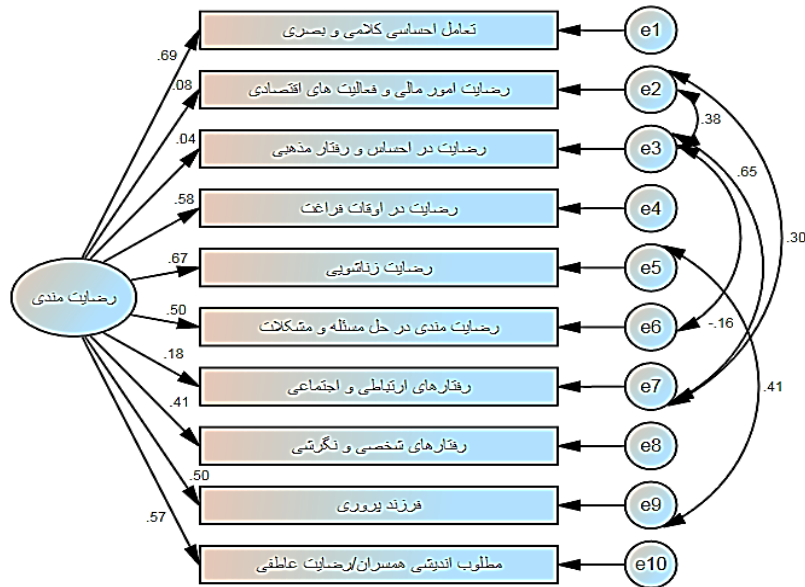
رضایت مندی

.69
تعامل احساسی کلامی و بصری
e1

.08
رضایت امور مالی و فعالیت های اقتصادی
e2

.04
رضایت در احساس و رفتار مذهبی
e3

.58
رضایت در اوقات فراغت
e4

.67
رضایت زناشویی
e5

.50
رضایت مندی در حل مسئله و مشکلات
e6

.18
رفتارهای ارتباطی و اجتماعی
e7

.41
رفتارهای شخصی و نگرشی
e8

.50
فرزند پروری
e9

.57
مطلوب اندیشی همسران/رضایت عاطفی
e10

.38
.65
.30
-.16
.41